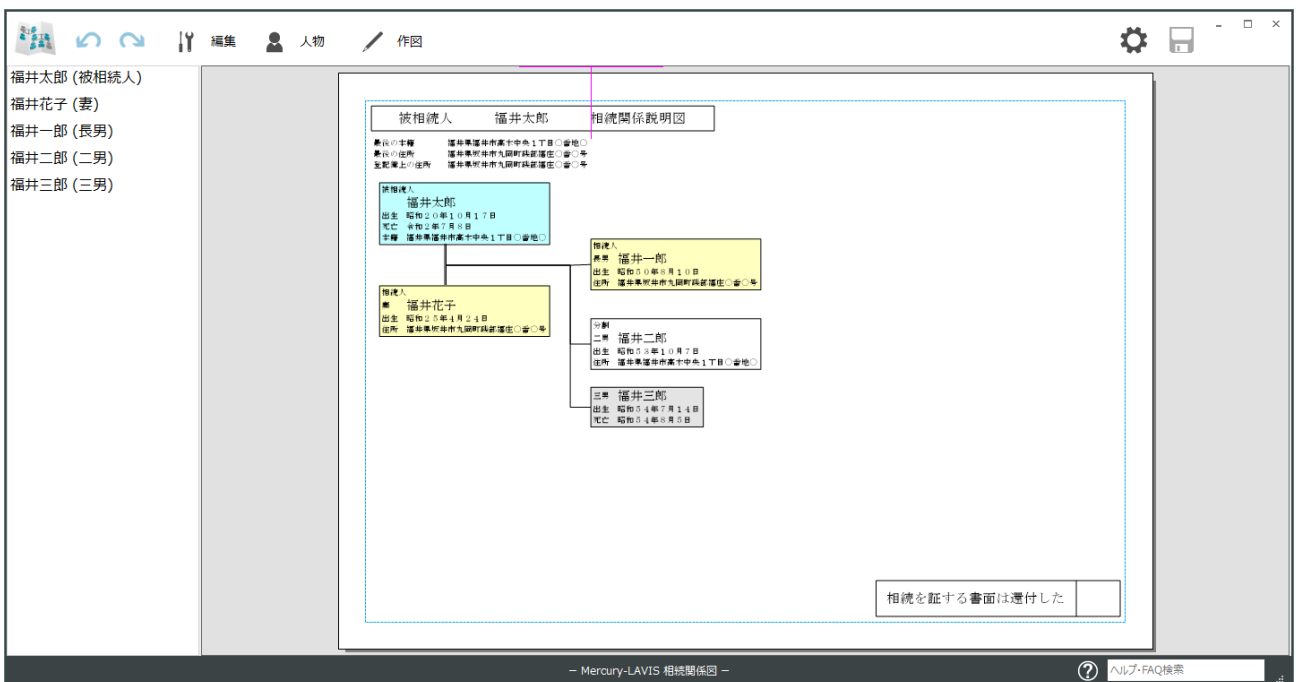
編集 人物 作図

福井太郎 (被相続人)
福井花子 (妻)
福井一郎 (長男)
福井二郎 (二男)
福井三郎 (三男)

| 被相続人 | 福井太郎 | 相続関係説明図 |
|---|---|---|

最後の本籍 福井県福井市高木中央1丁目○番地○
最後の住所 福井県坂井市丸岡町兵部福庄○番○号
登記簿上の住所 福井県坂井市丸岡町兵部福庄○番○号

被相続人
福井太郎
出生 昭和20年10月17日
死亡 令和2年7月8日
本籍 福井県福井市高木中央1丁目○番地○

相続人
妻 福井花子
出生 昭和25年4月24日
住所 福井県坂井市丸岡町兵部福庄○番○号

相続人
長男 福井一郎
出生 昭和50年8月10日
住所 福井県坂井市丸岡町兵部福庄○番○号

分割
二男 福井二郎
出生 昭和53年10月7日
住所 福井県福井市高木中央1丁目○番地○

三男 福井三郎
出生 昭和54年7月14日
死亡 昭和54年8月5日

相続を証する書面は還付した

— Mercury-LAVIS 相続関係図 —
ヘルプ・FAQ検索